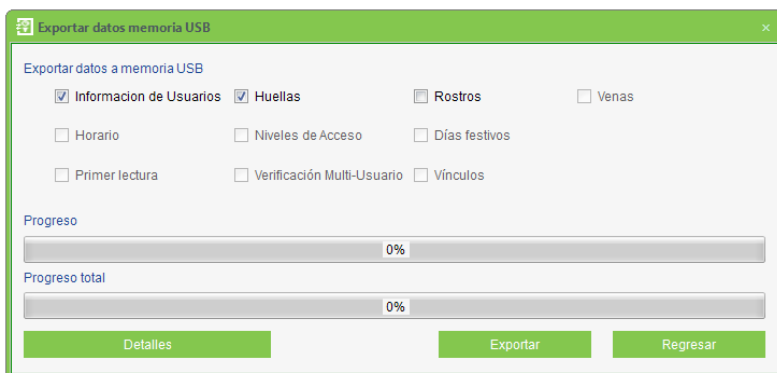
Exportar datos memoria USB
×

Exportar datos a memoria USB

Informacion de Usuarios
Huellas
Rostros
Venas

Horario
Niveles de Acceso
Días festivos

Primer lectura
Verificación Multi-Usuario
Vínculos

Progreso

0%

Progreso total

0%

Detalles
Exportar
Regresar